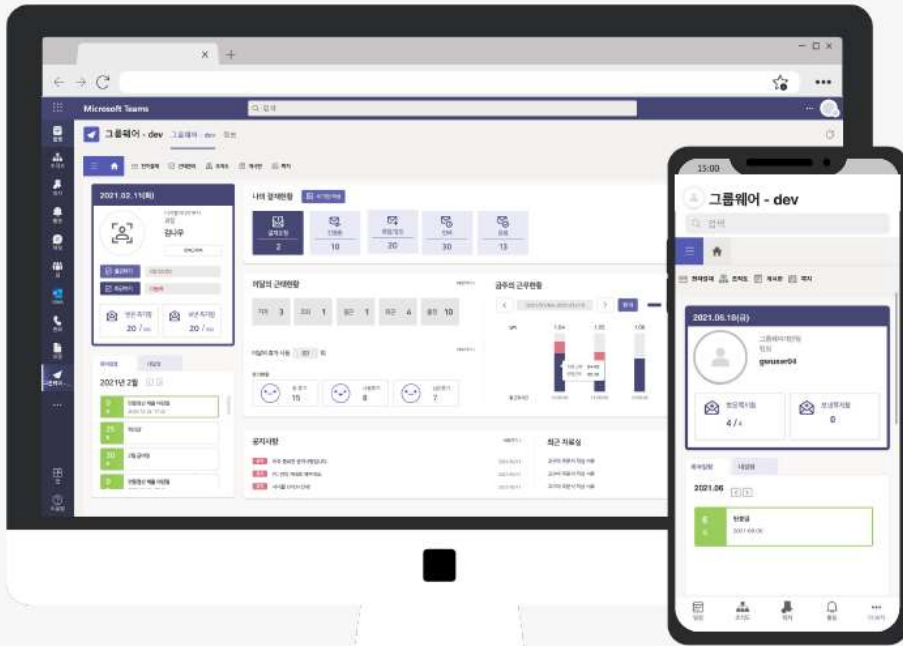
Microsoft Teams

그룹웨어 - dev

2021.02.11(화)

김나우

나의 결재현황

2

10

20

30

13

이달의 근태현황

3

1

1

4

10

금주의 근무현황

15

8

7

2021년 2월

공지사항

최근 자료실

15:00

그룹웨어 - dev

2021.06.10(금)

gweuser04

4 / 4

0

2021.06